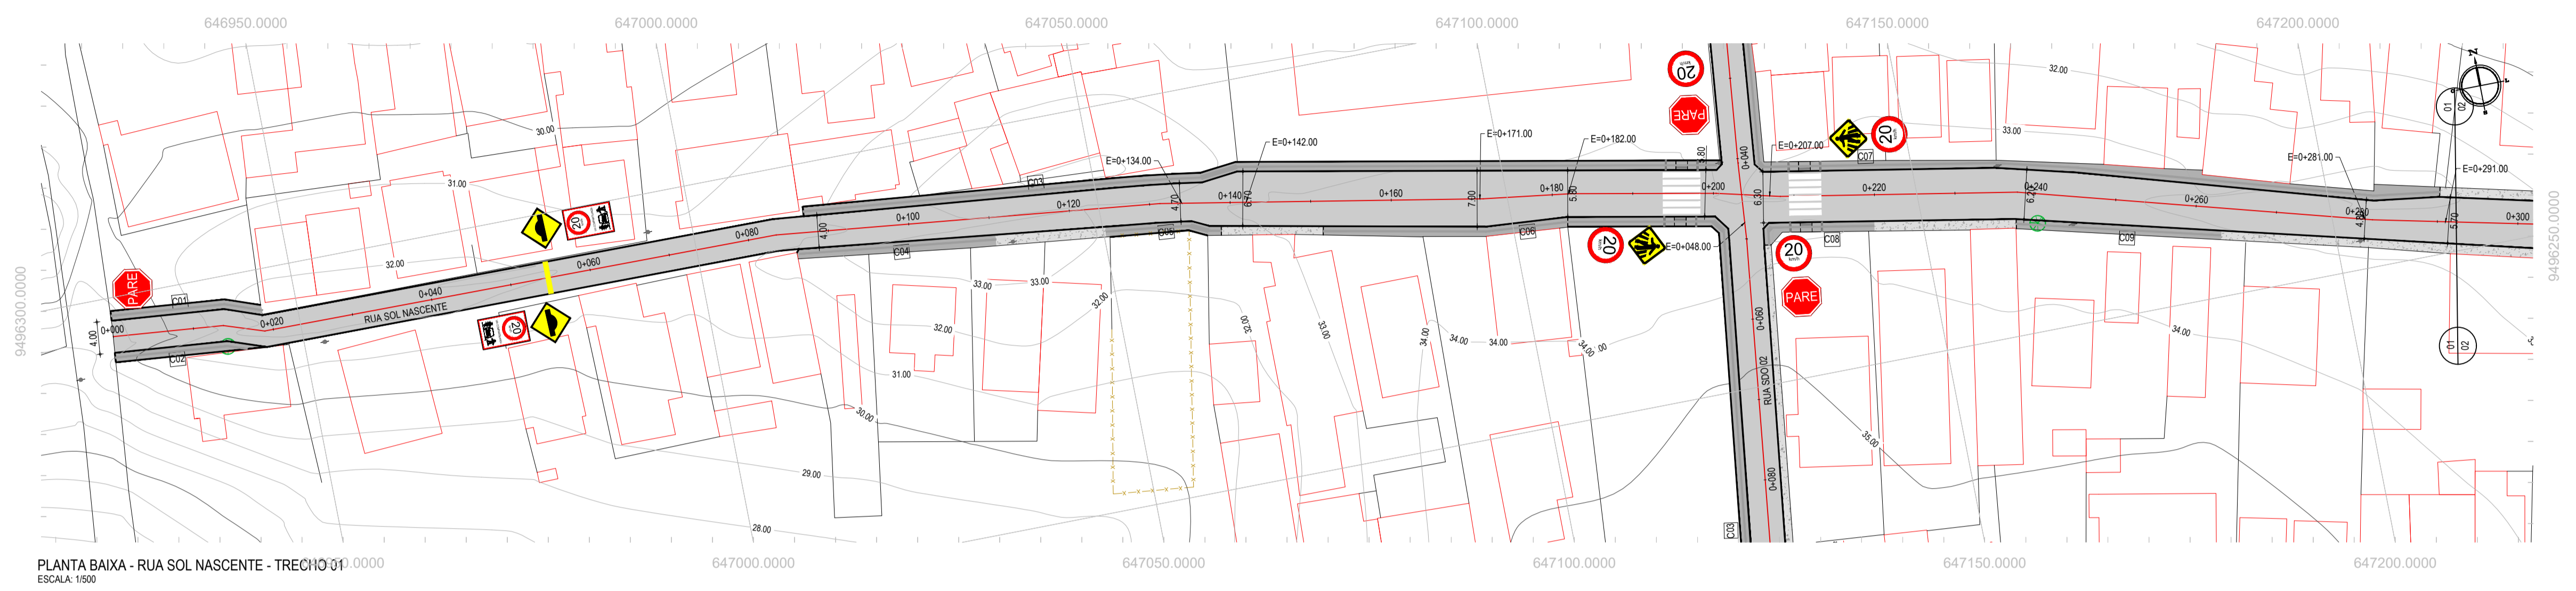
646950.0000
647000.0000
647050.0000
647100.0000
647150.0000
647200.0000

9496300.0000
9496250.0000

PARE
C01
C02
4.00
0+000
0+020
0+040
RUA SOL NASCENTE
0+060
0+080
0+100
0+120
20
20
32.00
31.00
30.00
4.00
C03
C04
C05
E=0+134.00
4.70
E=0+142.00
0+140
6.70
0+160
7.00
E=0+171.00
E=0+182.00
0+180
5.30
C06
20
PARE
20
E=0+048.00
8.80
0+200
0+040
6.30
E=0+207.00
C07
20
C08
20
PARE
0+220
0+240
6.30
0+260
C09
E=0+281.00
0+280
E=0+291.00
0+300
5.70
32.00
33.00
33.00
33.00
33.00
32.00
32.00
32.00
31.00
30.00
29.00
28.00
33.00
34.00
34.00
34.00
34.00
34.00
35.00
0+060
RUA SDO 02
0+080
C03
01
02
01
02

PLANTA BAIXA - RUA SOL NASCENTE - TRECHO 01
ESCALA: 1/500
646950.0000
647000.0000
647050.0000
647100.0000
647150.0000
647200.0000